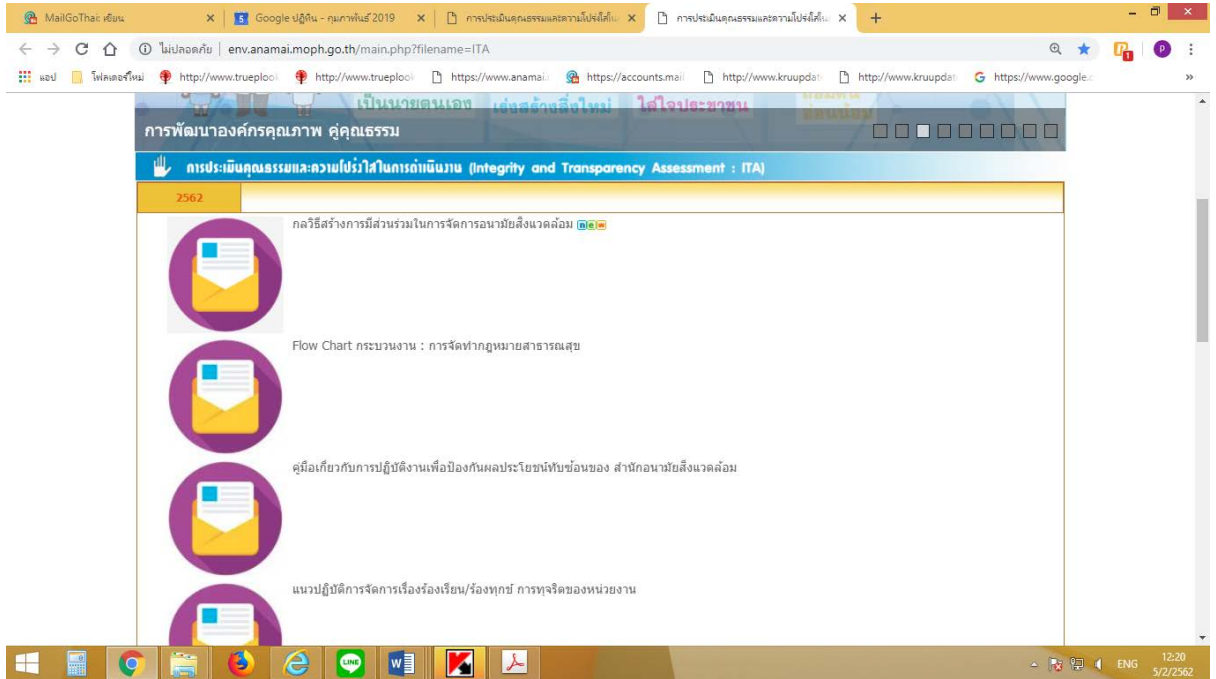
MailGoThai: เขียน
Google ปฏิทิน - กุมภาพันธ์ 2019
การประเมินคุณธรรมและความโปร่งใสใน
การประเมินคุณธรรมและความโปร่งใสใน
ไม่ปลอดภัย | env.anamai.moph.go.th/main.php?filename=ITA
แอป โฟลเดอร์ใหม่ http://www.trueplook http://www.trueplook https://www.anamai. https://accounts.mai http://www.kruupdat http://www.kruupdat https://www.google.

เป็นนายตนเอง เร่งสร้างสิ่งใหม่ ใส่ใจประชาชน

การพัฒนาองค์กรคุณภาพ คู่คุณธรรม

การประเมินคุณธรรมและความโปร่งใสในการดำเนินงาน (Integrity and Transparency Assessment : ITA)

2562

กลวิธีสร้างการมีส่วนร่วมในการจัดการอนามัยสิ่งแวดล้อม new

Flow Chart กระบวนงาน : การจัดทำกฎหมายสาธารณสุข

คู่มือเกี่ยวกับการปฏิบัติงานเพื่อป้องกันผลประโยชน์ทับซ้อนของ สำนักอนามัยสิ่งแวดล้อม

แนวปฏิบัติการจัดการเรื่องร้องเรียน/ร้องทุกข์ การทุจริตของหน่วยงาน

ENG 12:20 5/2/2562